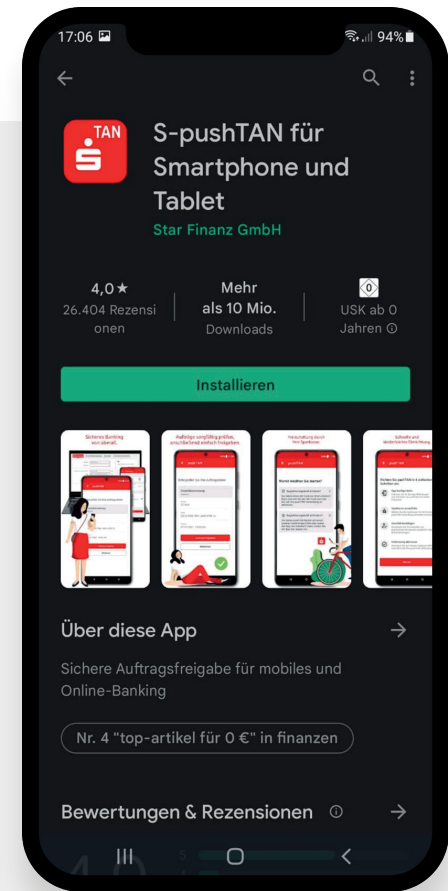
17:06

94%

TAN

S-pushTAN für Smartphone und Tablet

Star Finanz GmbH

4,0★
26.404 Rezensionen

Mehr als 10 Mio.
Downloads

0
USK ab 0 Jahren ⓘ

Installieren

Sicheres Banking von überall.

Aufträge unauffällig prüfen, unkompliziert einfach freigeben.

Freischaltung durch Ihre Sparkasse.

Schnelle und fälschungssichere Übermittlung.

Über diese App

Sichere Auftragsfreigabe für mobiles und Online-Banking

Nr. 4 "top-artikel für 0 €" in finanzen

Bewertungen & Rezensionen ⓘ